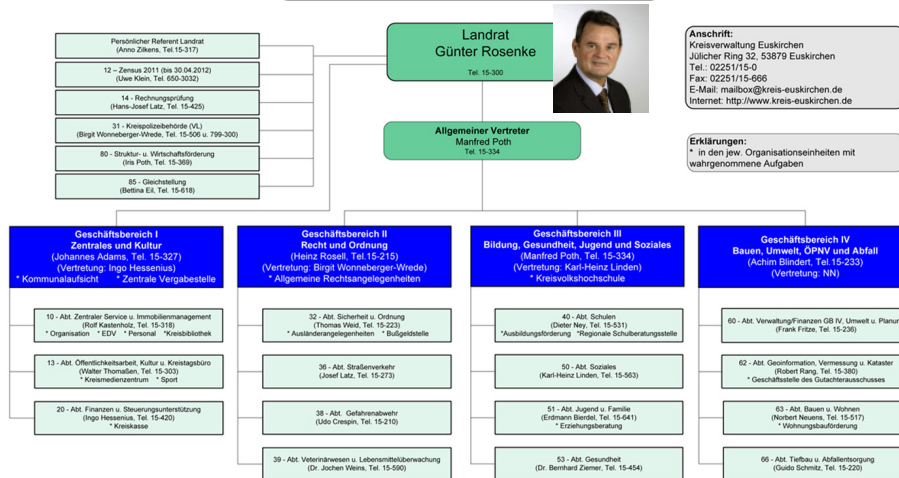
Persönlicher Referent Landrat
(Anno Zilkens, Tel.15-317)

12 – Zensus 2011 (bis 30.04.2012)
(Uwe Klein, Tel. 650-3032)

14 - Rechnungsprüfung
(Hans-Josef Latz, Tel. 15-425)

31 - Kreispolizeibehörde (VL)
(Birgit Wonneberger-Wrede, Tel. 15-506 u. 799-300)

80 - Struktur- u. Wirtschaftsförderung
(Iris Poth, Tel. 15-369)

85 - Gleichstellung
(Bettina Eil, Tel. 15-618)

Landrat
Günter Rosenke
Tel. 15-300

Allgemeiner Vertreter
Manfred Poth
Tel. 15-334

Anschrift:
Kreisverwaltung Euskirchen
Jülicher Ring 32, 53879 Euskirchen
Tel.: 02251/15-0
Fax: 02251/15-666
E-Mail: mailbox@kreis-euskirchen.de
Internet: http://www.kreis-euskirchen.de

Erklärungen:
* in den jew. Organisationseinheiten mit wahrgenommene Aufgaben

Geschäftsbereich I
Zentrales und Kultur
(Johannes Adams, Tel. 15-327)
(Vertretung: Ingo Hessenius)
* Kommunalaufsicht * Zentrale Vergabestelle

10 - Abt. Zentraler Service u. Immobilienmanagement
(Rolf Kastenholz, Tel. 15-318)
* Organisation * EDV * Personal *Kreisbibliothek

13 - Abt. Öffentlichkeitsarbeit, Kultur u. Kreistagsbüro
(Walter Thomaßen, Tel. 15-303)
* Kreismedienzentrum * Sport

20 - Abt. Finanzen u. Steuerungsunterstützung
(Ingo Hessenius, Tel. 15-420)
* Kreiskasse

Geschäftsbereich II
Recht und Ordnung
(Heinz Rosell, Tel.15-215)
(Vertretung: Birgit Wonneberger-Wrede)
* Allgemeine Rechtsangelegenheiten

32 - Abt. Sicherheit u. Ordnung
(Thomas Weid, Tel. 15-223)
* Ausländerangelegenheiten * Bußgeldstelle

36 - Abt. Straßenverkehr
(Josef Latz, Tel. 15-273)

38 - Abt. Gefahrenabwehr
(Udo Crespin, Tel. 15-210)

39 - Abt. Veterinärwesen u. Lebensmittelüberwachung
(Dr. Jochen Weins, Tel. 15-590)

Geschäftsbereich III
Bildung, Gesundheit, Jugend und Soziales
(Manfred Poth, Tel. 15-334)
(Vertretung: Karl-Heinz Linden)
* Kreisvolkshochschule

40 - Abt. Schulen
(Dieter Ney, Tel. 15-531)
*Ausbildungsförderung *Regionale Schulberatungsstelle

50 - Abt. Soziales
(Karl-Heinz Linden, Tel. 15-563)

51 - Abt. Jugend u. Familie
(Erdmann Biendel, Tel. 15-641)
* Erziehungsberatung

53 - Abt. Gesundheit
(Dr. Bernhard Ziemer, Tel. 15-454)

Geschäftsbereich IV
Bauen, Umwelt, ÖPNV und Abfall
(Achim Blindert, Tel.15-233)
(Vertretung: NN)

60 - Abt. Verwaltung/Finanzen GB IV, Umwelt u. Planun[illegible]
(Frank Fritze, Tel. 15-236)

62 - Abt. Geoinformation, Vermessung u. Kataster
(Robert Rang, Tel. 15-380)
* Geschäftsstelle des Gutachterausschusses

63 - Abt. Bauen u. Wohnen
(Norbert Neuens, Tel. 15-517)
* Wohnungsbauförderung

66 - Abt. Tiefbau u. Abfallentsorgung
(Guido Schmitz, Tel. 15-220)